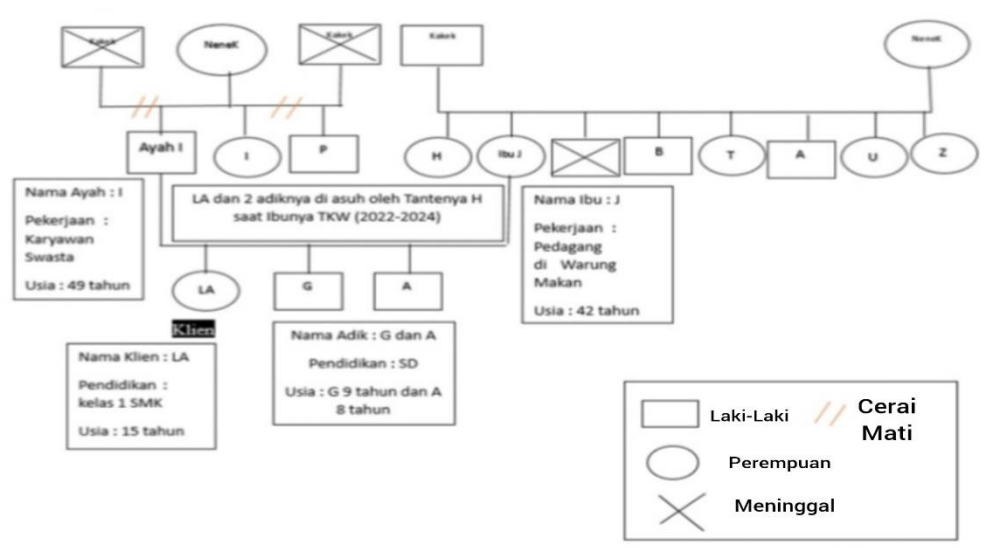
Kakek

Nenek

Kakek

Kakek

Nenek

Ayah I

I

P

H

Ibu J

B

T

A

U

Z

Nama Ayah : I

Pekerjaan : Karyawan Swasta

Usia : 49 tahun

LA dan 2 adiknya di asuh oleh Tantenya H saat Ibunya TKW (2022-2024)

Nama Ibu : J

Pekerjaan : Pedagang di Warung Makan

Usia : 42 tahun

LA

G

A

Klien

Nama Klien : LA

Pendidikan : kelas 1 SMK

Usia : 15 tahun

Nama Adik : G dan A

Pendidikan : SD

Usia : G 9 tahun dan A 8 tahun

Laki-Laki

Cerai Mati

Perempuan

Meninggal